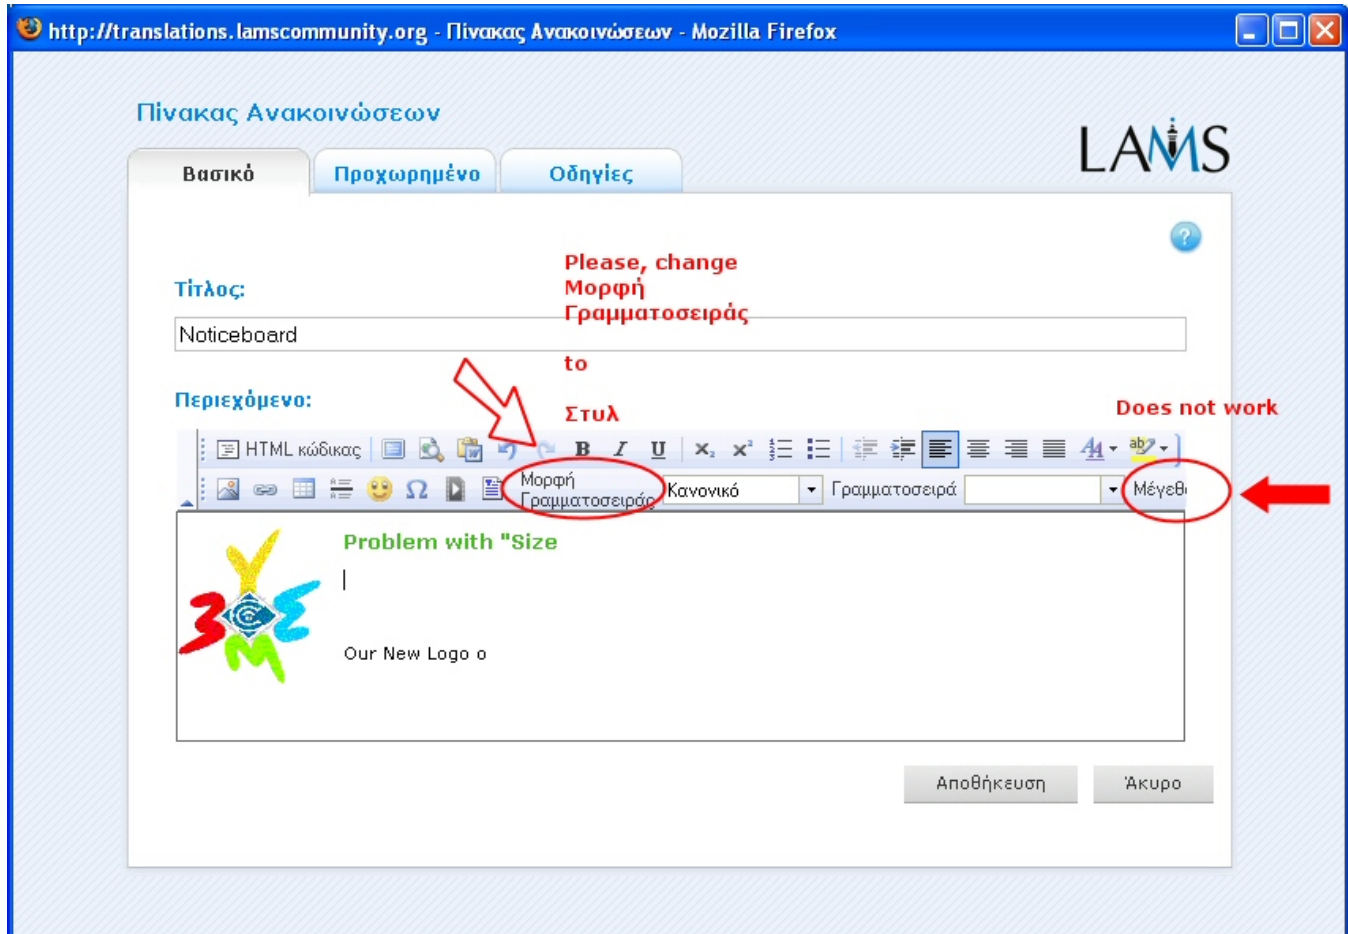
http://translations.lamscommunity.org - Πίνακας Ανακοινώσεων - Mozilla Firefox

Πίνακας Ανακοινώσεων

LAMS

Βασικό | Προχωρημένο | Οδηγίες

Please, change Μορφή Γραμματοσειράς

to

Στυλ

Τίτλος:

Noticeboard

Περιεχόμενο:

Does not work

HTML κώδικας

Μορφή Γραμματοσειράς Κανονικό Γραμματοσειρά Μέγεθ

Problem with "Size

Our New Logo o

Αποθήκευση Άκυρο